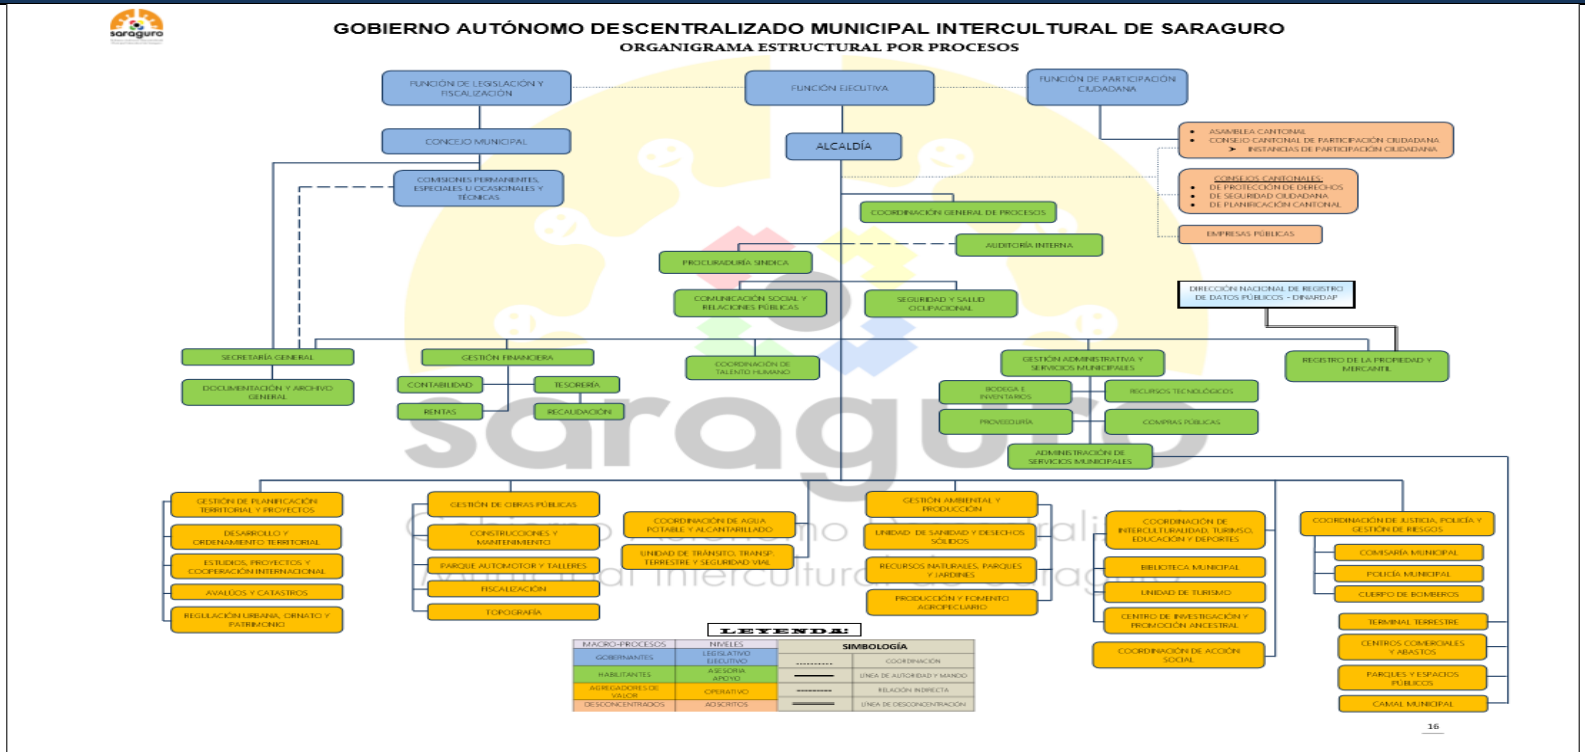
saraguro

GOBIERNO AUTÓNOMO DESCENTRALIZADO MUNICIPAL INTERCULTURAL DE SARAGURO
ORGANIGRAMA ESTRUCTURAL POR PROCESOS

FUNCIÓN DE LEGISLACIÓN Y FISCALIZACIÓN
FUNCIÓN EJECUTIVA
FUNCIÓN DE PARTICIPACIÓN CIUDADANA

CONCEJO MUNICIPAL
ALCALDÍA

ASAMBLEA CANTONAL
CONSEJO CANTONAL DE PARTICIPACIÓN CIUDADANA
INSTANCIAS DE PARTICIPACIÓN CIUDADANA

COMISIONES PERMANENTES, ESPECIALES U OCASIONALES Y TÉCNICAS

CONSEJOS CANTONALES:
DE PROTECCIÓN DE DERECHOS
DE SEGURIDAD CIUDADANA
DE PLANIFICACIÓN CANTONAL

COORDINACIÓN GENERAL DE PROCESOS
EMPRESAS PÚBLICAS
AUDITORÍA INTERNA
PROCURADURÍA SINDICA
COMUNICACIÓN SOCIAL Y RELACIONES PÚBLICAS
SEGURIDAD Y SALUD OCUPACIONAL
DIRECCIÓN NACIONAL DE REGISTRO DE DATOS PÚBLICOS - DINARDAP

SECRETARÍA GENERAL
GESTIÓN FINANCIERA
COORDINACIÓN DE TALENTO HUMANO
GESTIÓN ADMINISTRATIVA Y SERVICIOS MUNICIPALES
REGISTRO DE LA PROPIEDAD Y MERCANTIL
DOCUMENTACIÓN Y ARCHIVO GENERAL
CONTABILIDAD
TESORERÍA
RENTAS
RECAUDACIÓN
BODEGA E INVENTARIOS
RECURSOS TECNOLÓGICOS
PROVEEDURÍA
COMPRAS PÚBLICAS
ADMINISTRACIÓN DE SERVICIOS MUNICIPALES

GESTIÓN DE PLANIFICACIÓN TERRITORIAL Y PROYECTOS
DESARROLLO Y ORDENAMIENTO TERRITORIAL
ESTUDIOS, PROYECTOS Y COOPERACIÓN INTERNACIONAL
AVALÚOS Y CATASTROS
REGULACIÓN URBANA, ORNATO Y PATRIMONIO

GESTIÓN DE OBRAS PÚBLICAS
CONSTRUCCIONES Y MANTENIMIENTO
PARQUE AUTOMOTOR Y TALLERES
FISCALIZACIÓN
TOPOGRAFÍA

COORDINACIÓN DE AGUA POTABLE Y ALCANTARILLADO
UNIDAD DE TRÁNSITO, TRANSP. TERRESTRE Y SEGURIDAD VIAL

GESTIÓN AMBIENTAL Y PRODUCCIÓN
UNIDAD DE SANIDAD Y DESECHOS SÓLIDOS
RECURSOS NATURALES, PARQUES Y JARDINES
PRODUCCIÓN Y FOMENTO AGROPECUARIO

COORDINACIÓN DE INTERCULTURALIDAD, TURISMO, EDUCACIÓN Y DEPORTES
BIBLIOTECA MUNICIPAL
UNIDAD DE TURISMO
CENTRO DE INVESTIGACIÓN Y PROMOCIÓN ANCESTRAL
COORDINACIÓN DE ACCIÓN SOCIAL

COORDINACIÓN DE JUSTICIA, POLICÍA Y GESTIÓN DE RIESGOS
COMISARÍA MUNICIPAL
POLICÍA MUNICIPAL
CUERPO DE BOMBEROS
TERMINAL TERRESTRE
CENTROS COMERCIALES Y ABASTOS
PARQUES Y ESPACIOS PÚBLICOS
CAMAL MUNICIPAL

LEYENDA:

| MACRO-PROCESOS | NIVELES | SIMBOLOGÍA | |
|---|---|---|---|
| GOBERNANTES | LEGISLATIVO EJECUTIVO | ............ | COORDINACIÓN |
| HABILITANTES | ASESORIA APOYO | ——— | LÍNEA DE AUTORIDAD Y MANDO |
| AGREGADORES DE VALOR | OPERATIVO | ------- | RELACIÓN INDIRECTA |
| DESCONCENTRADOS | ADSCRITOS | ═══ | LÍNEA DE DESCONCENTRACIÓN |

16